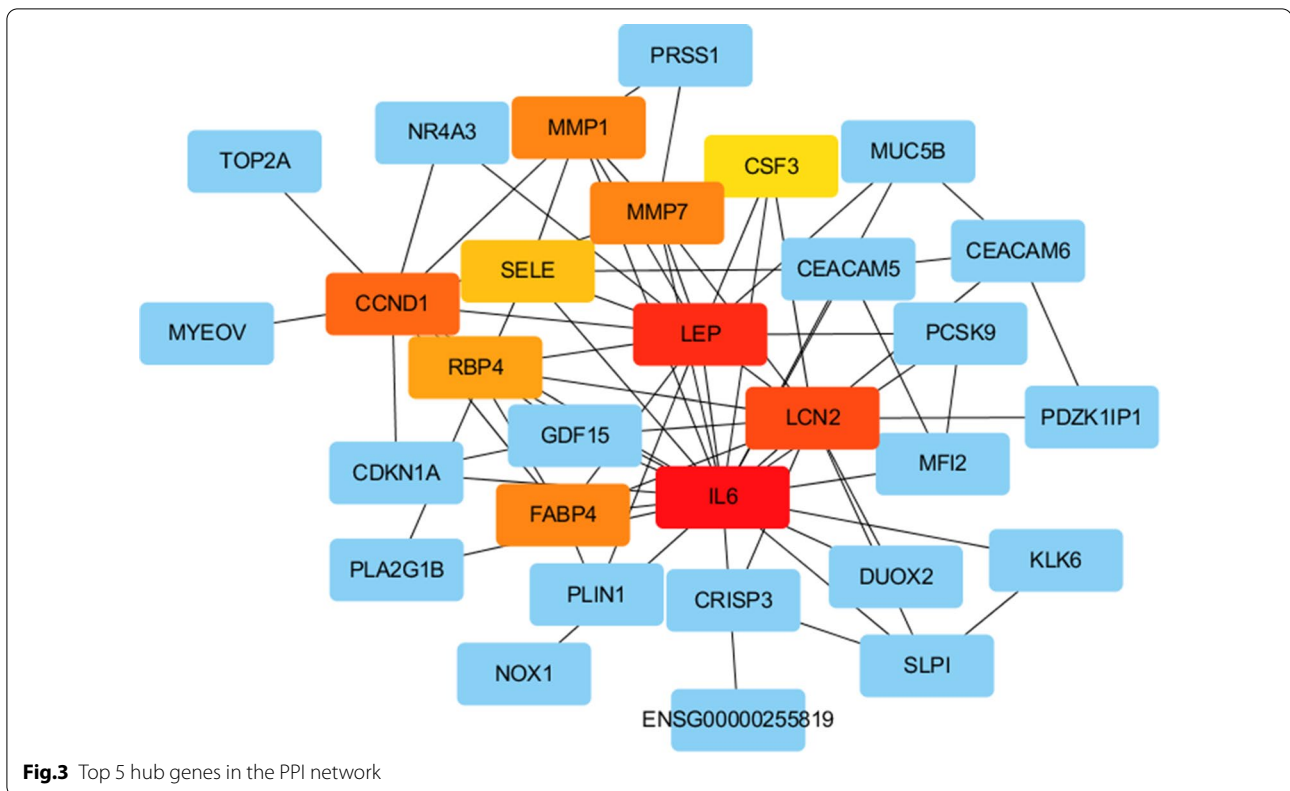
PRSS1

NR4A3

MMP1

TOP2A

CSF3

MUC5B

MMP7

CEACAM6

SELE

CEACAM5

CCND1

MYEOV

LEP

PCSK9

RBP4

LCN2

PDZK1IP1

GDF15

CDKN1A

MFI2

IL6

FABP4

KLK6

PLA2G1B

DUOX2

PLIN1

CRISP3

NOX1

SLPI

ENSG00000255819

**Fig.3** Top 5 hub genes in the PPI network